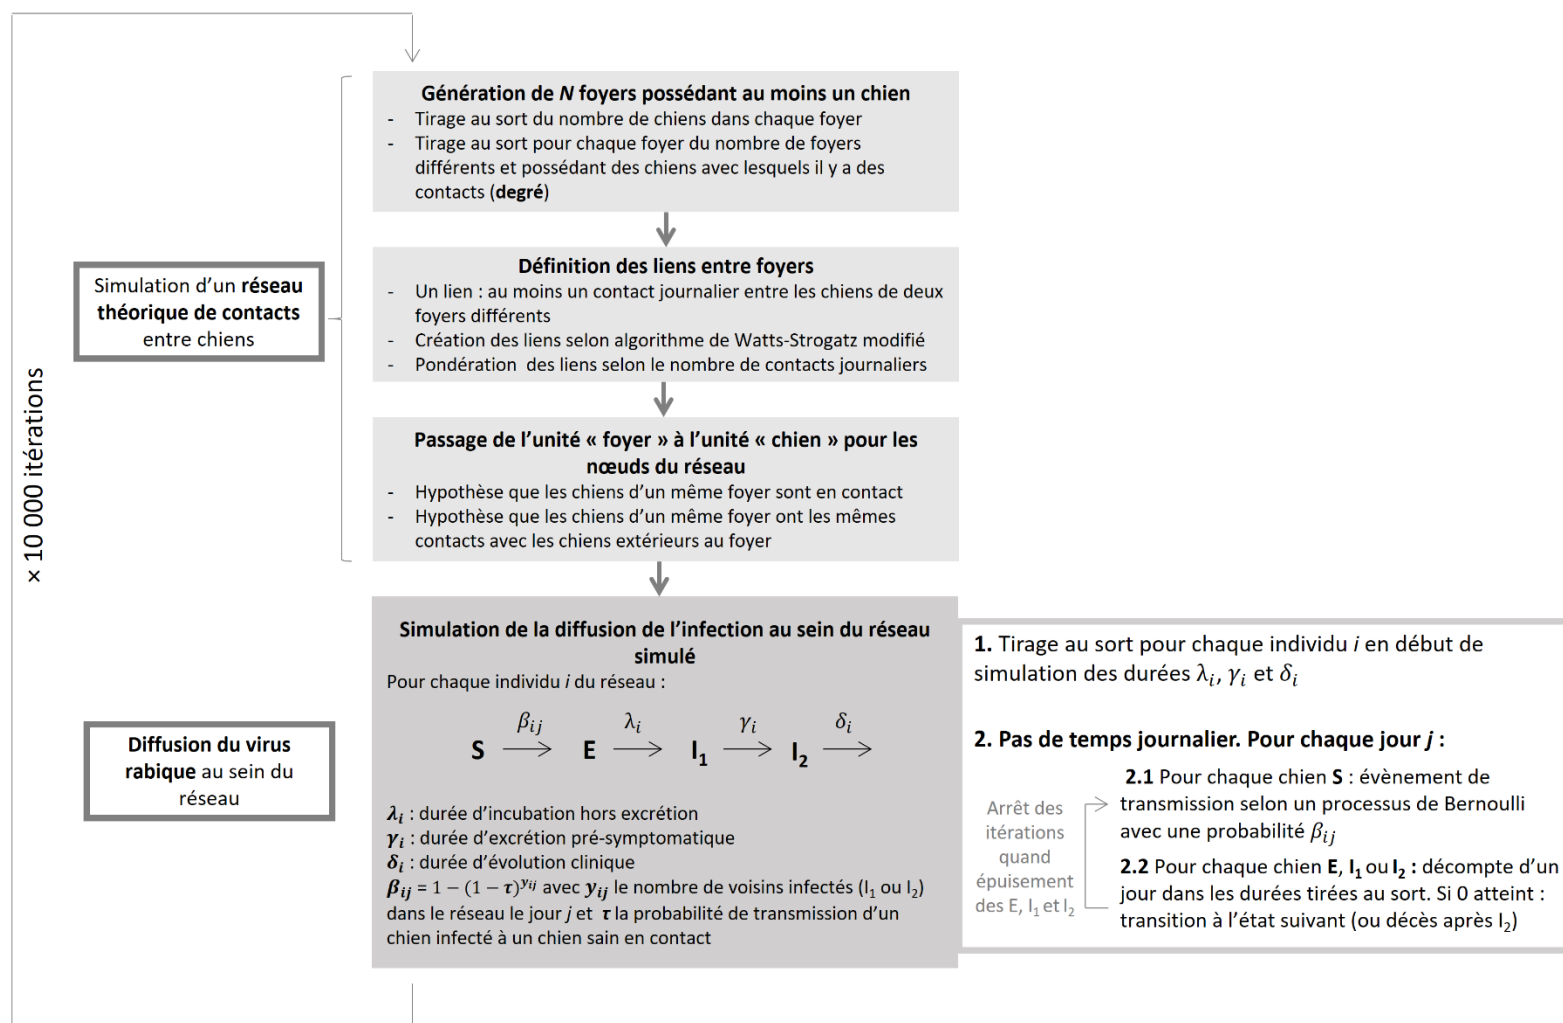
× 10 000 itérations

Simulation d'un réseau théorique de contacts entre chiens

Génération de N foyers possédant au moins un chien
- Tirage au sort du nombre de chiens dans chaque foyer
- Tirage au sort pour chaque foyer du nombre de foyers différents et possédant des chiens avec lesquels il y a des contacts (degré)

Définition des liens entre foyers
- Un lien : au moins un contact journalier entre les chiens de deux foyers différents
- Création des liens selon algorithme de Watts-Strogatz modifié
- Pondération des liens selon le nombre de contacts journaliers

Passage de l'unité « foyer » à l'unité « chien » pour les nœuds du réseau
- Hypothèse que les chiens d'un même foyer sont en contact
- Hypothèse que les chiens d'un même foyer ont les mêmes contacts avec les chiens extérieurs au foyer

Diffusion du virus rabique au sein du réseau

Simulation de la diffusion de l'infection au sein du réseau simulé
Pour chaque individu $i$ du réseau :

S $\xrightarrow{\beta_{ij}}$ E $\xrightarrow{\lambda_i}$ $I_1$ $\xrightarrow{\gamma_i}$ $I_2$ $\xrightarrow{\delta_i}$

$\lambda_i$ : durée d'incubation hors excrétion
$\gamma_i$ : durée d'excrétion pré-symptomatique
$\delta_i$ : durée d'évolution clinique
$\beta_{ij} = 1-(1-\tau)^{y_{ij}}$ avec $y_{ij}$ le nombre de voisins infectés ($I_1$ ou $I_2$) dans le réseau le jour $j$ et $\tau$ la probabilité de transmission d'un chien infecté à un chien sain en contact

1. Tirage au sort pour chaque individu $i$ en début de simulation des durées $\lambda_i$, $\gamma_i$ et $\delta_i$

2. Pas de temps journalier. Pour chaque jour $j$ :

Arrêt des itérations quand épuisement des E, $I_1$ et $I_2$

2.1 Pour chaque chien S : évènement de transmission selon un processus de Bernoulli avec une probabilité $\beta_{ij}$

2.2 Pour chaque chien E, $I_1$ ou $I_2$ : décompte d'un jour dans les durées tirées au sort. Si 0 atteint : transition à l'état suivant (ou décès après $I_2$)